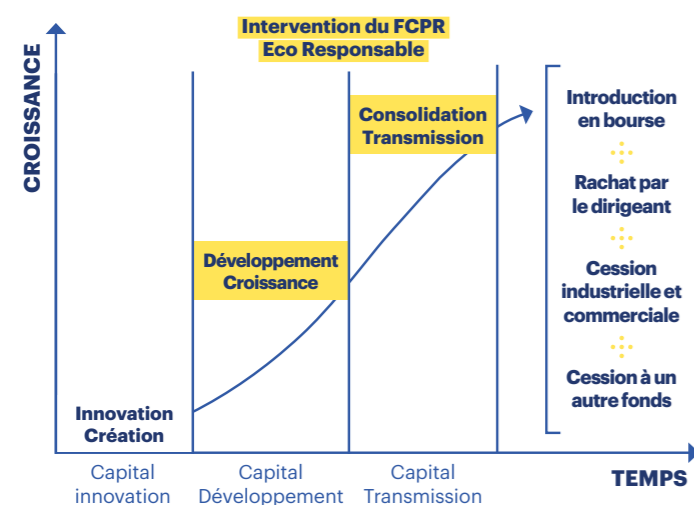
Intervention du FCPR
Eco Responsable

CROISSANCE

Consolidation
Transmission

Introduction
en bourse

Rachat par
le dirigeant

Cession
industrielle et
commerciale

Cession à un
autre fonds

Développement
Croissance

Innovation
Création

Capital
innovation

Capital
Développement

Capital
Transmission

TEMPS